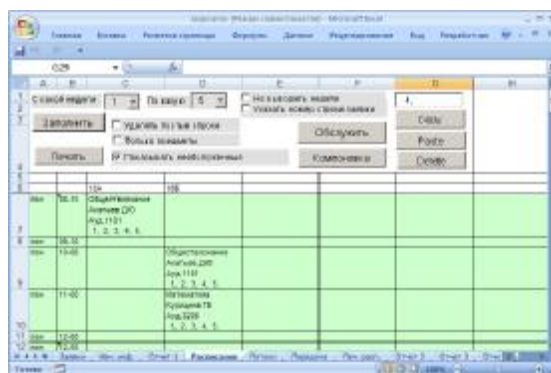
Главная Вставка Разметка страницы Формулы Данные Рецензирование Вид Разработчик

G29

A B C D E F G H

С какой недели 1 По какую 5 Не выводить недели
Указать номер строки записи
Заполнить Удалить пустые строки Обслужить Очист
Больше примеры Ворд Компоновка Печать
Показывать необходимые Печать Печать

104 108

пон 08-30 Обществознание Ананьев ДЮ Ауд.1101 1, 2, 3, 4, 5
пон 09-30
пон 10-00 Обществознание Ананьев ДЮ Ауд.1101 1, 2, 3, 4, 5
пон 11-00 Математика Кузнецова ТВ Ауд.3208 1, 2, 3, 4, 5
пон 12-00
пон 13-00

Занятия Расписание Отчет 1 Расписание Лотки Передача Лист Отчет 2 Отчет 3

Готово 100%